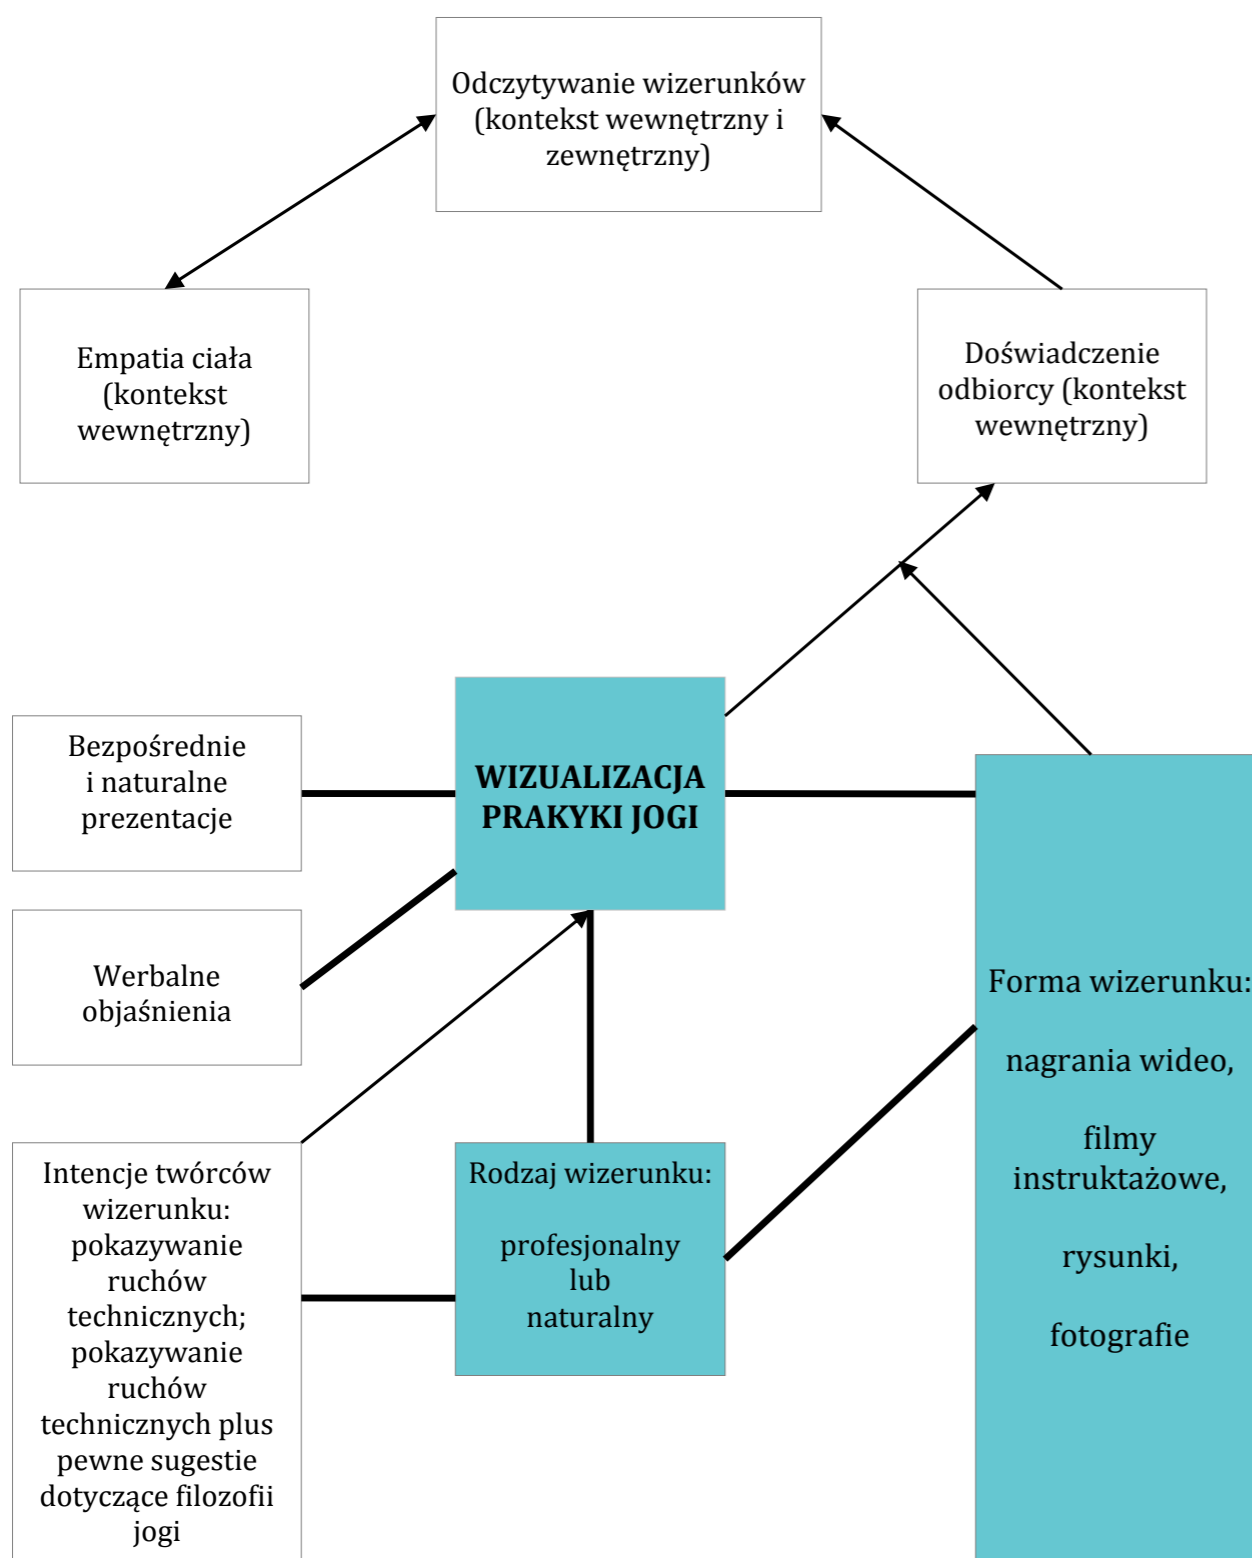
Odczytywanie wizerunków (kontekst wewnętrzny i zewnętrzny)

Empatia ciała (kontekst wewnętrzny)

Doświadczenie odbiorcy (kontekst wewnętrzny)

Bezpośrednie i naturalne prezentacje

**WIZUALIZACJA PRAKYKI JOGI**

Werbalne objaśnienia

Forma wizerunku:

nagrania wideo,

filmy instruktażowe,

rysunki,

fotografie

Intencje twórców wizerunku: pokazywanie ruchów technicznych; pokazywanie ruchów technicznych plus pewne sugestie dotyczące filozofii jogi

Rodzaj wizerunku:

profesjonalny lub naturalny